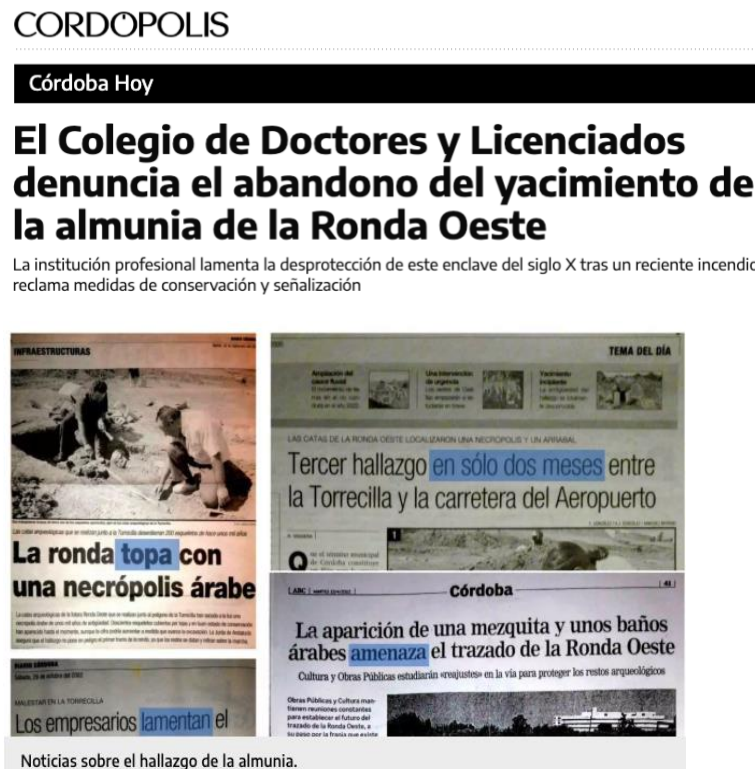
CORDÓPOLIS

Córdoba Hoy

El Colegio de Doctores y Licenciados denuncia el abandono del yacimiento de la almunia de la Ronda Oeste

La institución profesional lamenta la desprotección de este enclave del siglo X tras un reciente incendio reclama medidas de conservación y señalización

INFRAESTRUCTURAS

La ronda topa con una necrópolis árabe

DIARIO CÓRDOBA

MALESTAR EN LA TORRECILLA

Los empresarios lamentan el

TEMA DEL DÍA

LAS CATAS DE LA RONDA OESTE LOCALIZARON UNA NECRÓPOLIS Y UN ARRABAL

Tercer hallazgo en sólo dos meses entre la Torrecilla y la carretera del Aeropuerto

ABC | Córdoba | 41

La aparición de una mezquita y unos baños árabes amenaza el trazado de la Ronda Oeste

Cultura y Obras Públicas estudiarán «reajustes» en la vía para proteger los restos arqueológicos

Noticias sobre el hallazgo de la almunia.